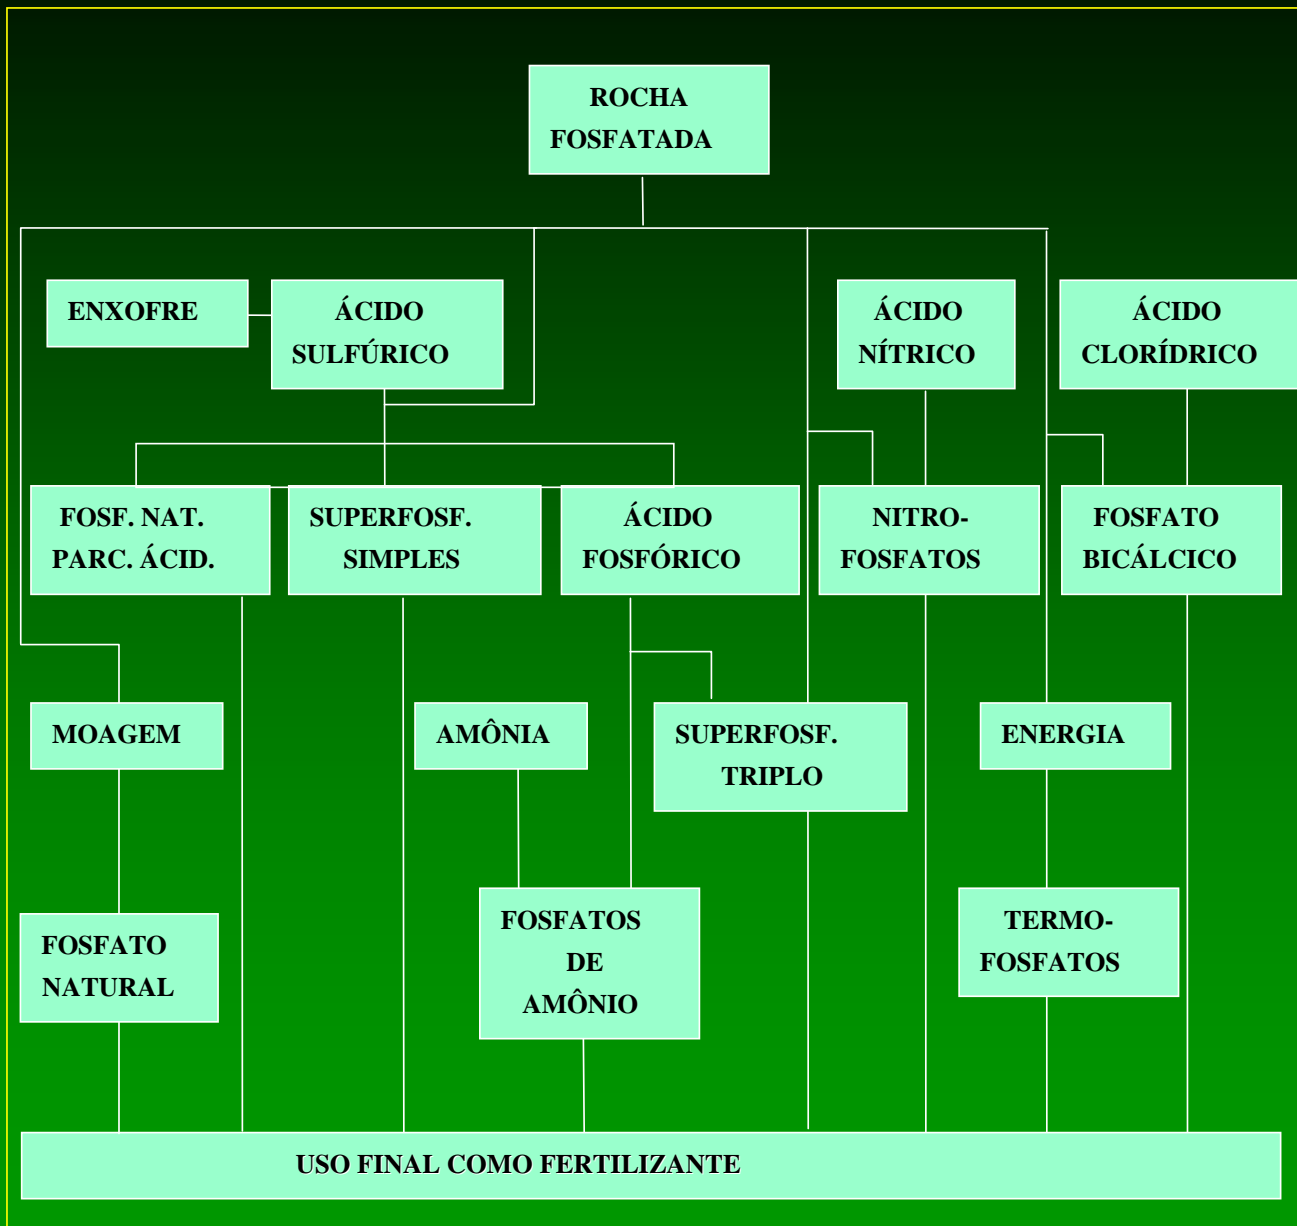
ROCHA FOSFATADA

ENXOFRE

ÁCIDO SULFÚRICO

ÁCIDO NÍTRICO

ÁCIDO CLORÍDRICO

FOSF. NAT. PARC. ÁCID.

SUPERFOSF. SIMPLES

ÁCIDO FOSFÓRICO

NITRO-FOSFATOS

FOSFATO BICÁLCICO

MOAGEM

AMÔNIA

SUPERFOSF. TRIPLO

ENERGIA

FOSFATO NATURAL

FOSFATOS DE AMÔNIO

TERMO-FOSFATOS

USO FINAL COMO FERTILIZANTE